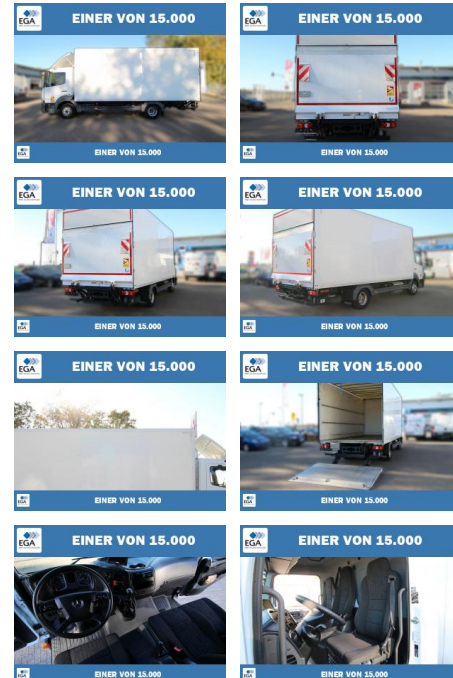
EGA
EINER VON 15.000
EGA
EINER VON 15.000

EGA
EINER VON 15.000
EGA
EINER VON 15.000

EGA
EINER VON 15.000
EGA
EINER VON 15.000

EGA
EINER VON 15.000
EGA
EINER VON 15.000

EGA
EINER VON 15.000
EGA
EINER VON 15.000

EGA
EINER VON 15.000
EGA
EINER VON 15.000

EGA
EINER VON 15.000
EGA
EINER VON 15.000

EGA
EINER VON 15.000
EGA
EINER VON 15.000